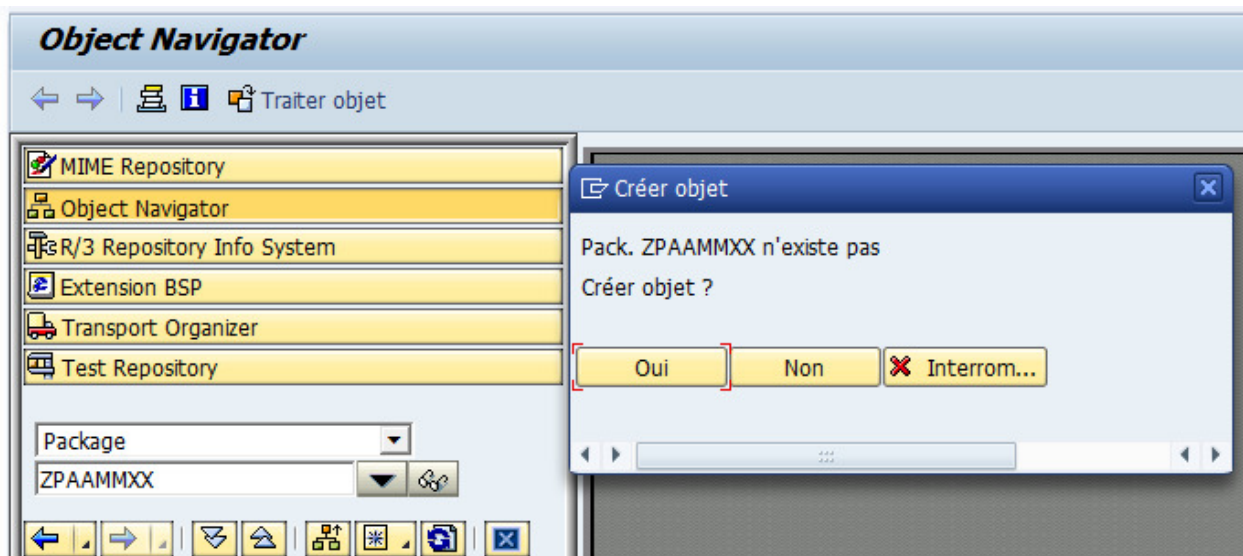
Object Navigator

Traiter objet

MIME Repository
Object Navigator
R/3 Repository Info System
Extension BSP
Transport Organizer
Test Repository

Package
ZPAAMMXX

Créer objet

Pack. ZPAAMMXX n'existe pas
Créer objet ?

Oui
Non
Interrom...